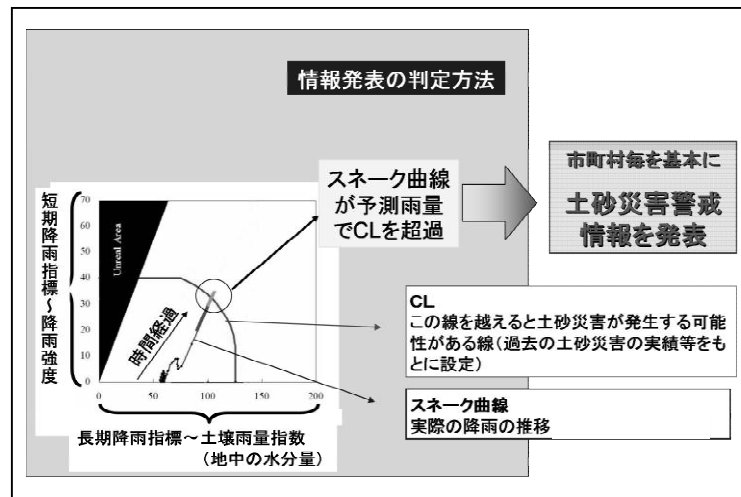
情報発表の判定方法

短期降雨指標～降雨強度

70
60
50
40
30
20
10
0

Unreal Area

時間経過

0 50 100 150 200

長期降雨指標～土壌雨量指数
（地中の水分量）

スネーク曲線が予測雨量でCLを超過

市町村毎を基本に

土砂災害警戒情報を発表

CL
この線を越えると土砂災害が発生する可能性がある線（過去の土砂災害の実績等をもとに設定）

スネーク曲線
実際の降雨の推移